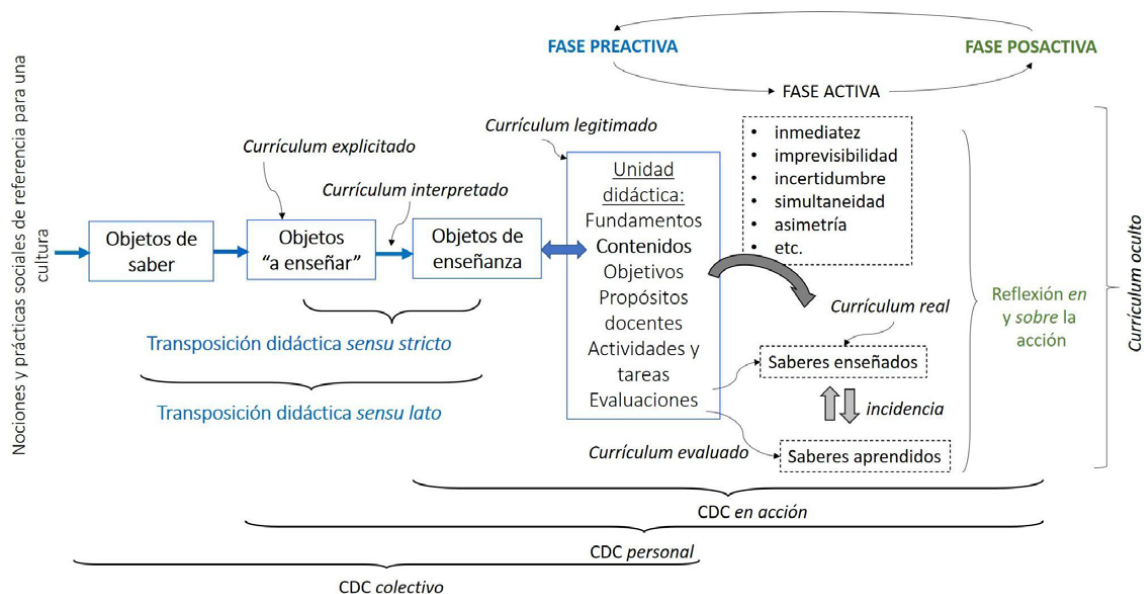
FASE PREACTIVA

FASE POSACTIVA

FASE ACTIVA

Nociones y prácticas sociales de referencia para una cultura

Currículum explicitado

Currículum interpretado

Currículum legitimado

Objetos de saber

Objetos "a enseñar"

Objetos de enseñanza

Unidad didáctica:
Fundamentos
Contenidos
Objetivos
Propósitos docentes
Actividades y tareas
Evaluaciones

- inmediatez
- imprevisibilidad
- incertidumbre
- simultaneidad
- asimetría
- etc.

Currículum real

Saberes enseñados

incidencia

Saberes aprendidos

Currículum evaluado

Reflexión *en* y *sobre* la acción

Currículum oculto

Transposición didáctica *sensu stricto*

Transposición didáctica *sensu lato*

CDC *en acción*

CDC *personal*

CDC *colectivo*